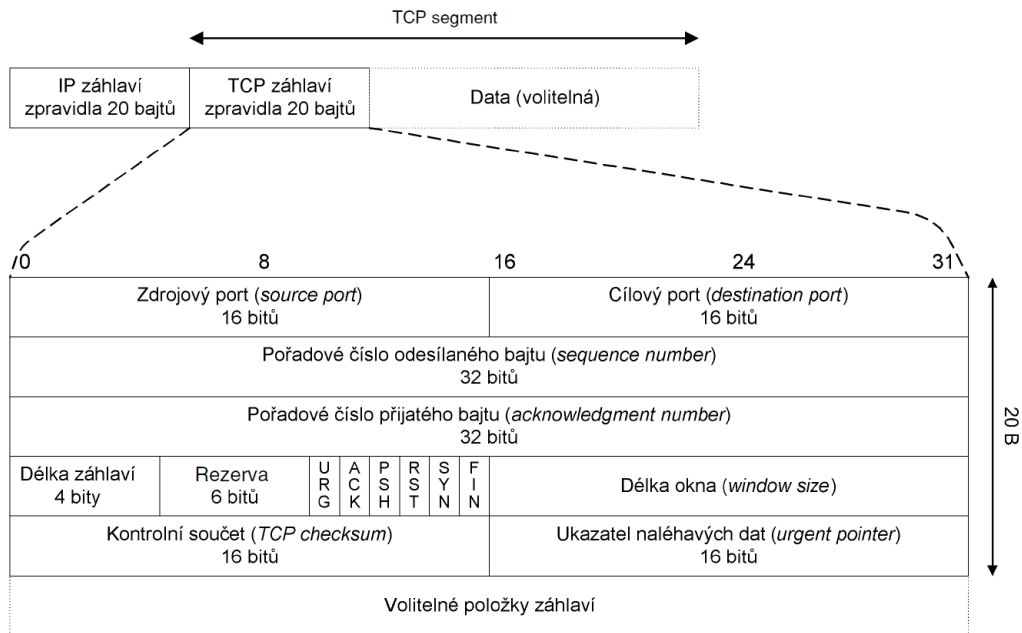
TCP segment

IP záhlaví zpravidla 20 bajtů

TCP záhlaví zpravidla 20 bajtů

Data (volitelná)

0 8 16 24 31

| Zdrojový port (*source port*) 16 bitů | | | | | | | | Cílový port (*destination port*) 16 bitů |
|---|---|---|---|---|---|---|---|---|
| Pořadové číslo odesílaného bajtu (*sequence number*) 32 bitů | | | | | | | | |
| Pořadové číslo přijatého bajtu (*acknowledgment number*) 32 bitů | | | | | | | | |
| Délka záhlaví 4 bity | Rezerva 6 bitů | URG | ACK | PSH | RST | SYN | FIN | Délka okna (*window size*) |
| Kontrolní součet (*TCP checksum*) 16 bitů | | | | | | | | Ukazatel naléhavých dat (*urgent pointer*) 16 bitů |

20 B

Volitelné položky záhlaví